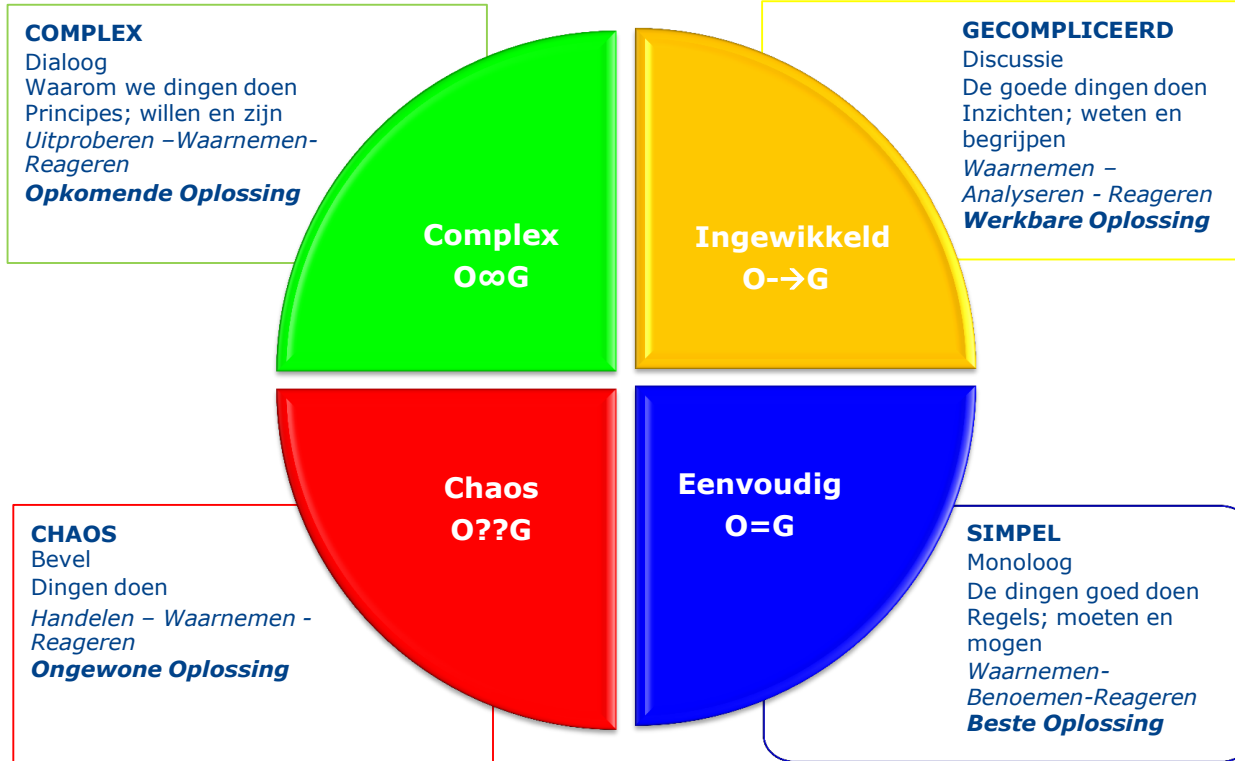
COMPLEX
Dialoog
Waarom we dingen doen
Principes; willen en zijn
*Uitproberen –Waarnemen-Reageren*
***Opkomende Oplossing***

GECOMPLICEERD
Discussie
De goede dingen doen
Inzichten; weten en begrijpen
*Waarnemen – Analyseren - Reageren*
***Werkbare Oplossing***

Complex
O∞G

Ingewikkeld
O-→G

Chaos
O??G

Eenvoudig
O=G

CHAOS
Bevel
Dingen doen
*Handelen – Waarnemen - Reageren*
***Ongewone Oplossing***

SIMPEL
Monoloog
De dingen goed doen
Regels; moeten en mogen
*Waarnemen-Benoemen-Reageren*
***Beste Oplossing***